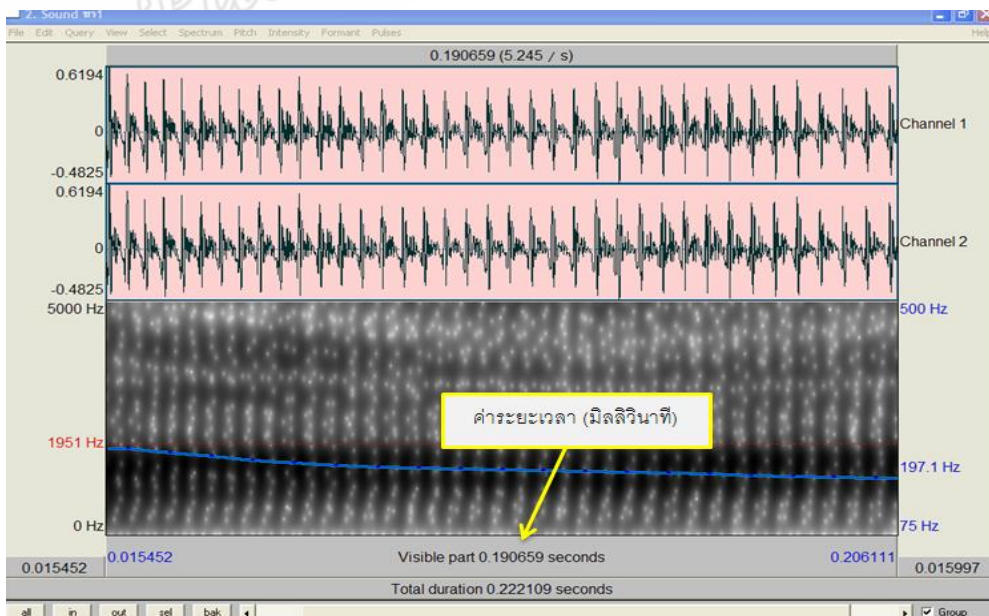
2. Sound พา1

File Edit Query View Select Spectrum Pitch Intensity Formant Pulses Help

0.190659 (5.245 / s)

0.6194

0

-0.4825

Channel 1

0.6194

0

-0.4825

Channel 2

5000 Hz

500 Hz

ค่าระยะเวลา (มิลลิวินาที)

1951 Hz

197.1 Hz

0 Hz

75 Hz

0.015452

Visible part 0.190659 seconds

0.206111

0.015452

0.015997

Total duration 0.222109 seconds

all in out sel bak

Group